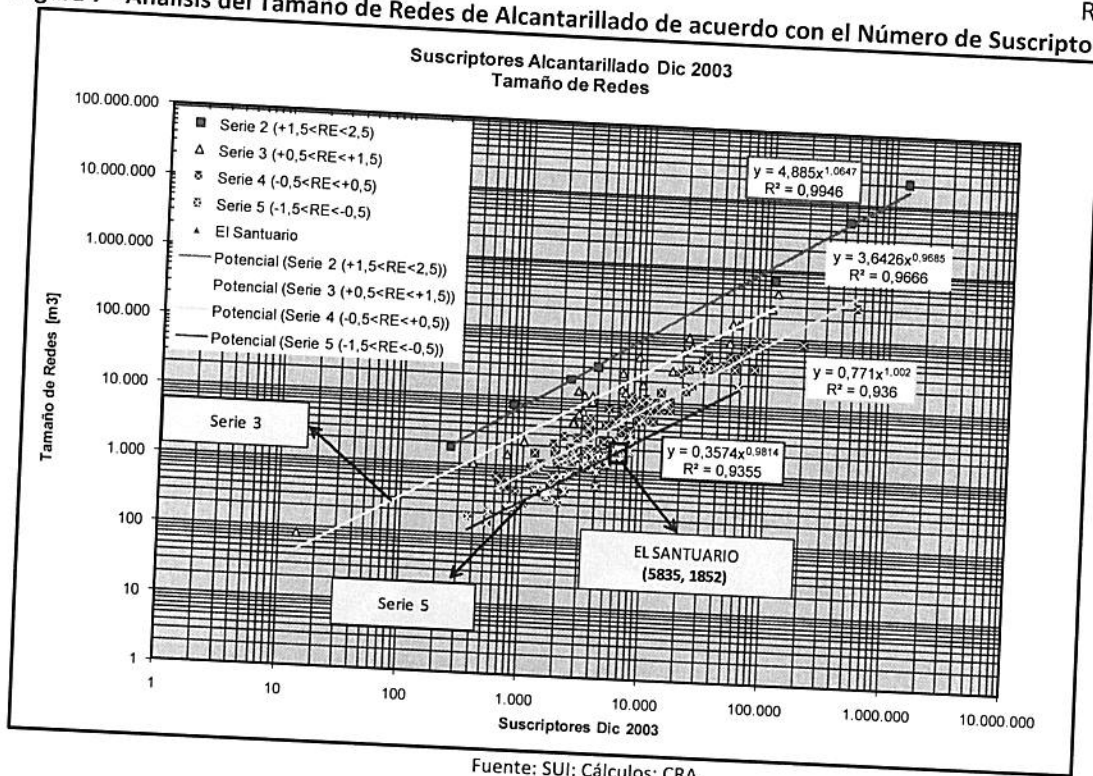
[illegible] Análisis del Tamaño de Redes de Alcantarillado de acuerdo con el Número de Suscripto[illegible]

Suscriptores Alcantarillado Dic 2003
Tamaño de Redes

Serie 2 (+1,5<RE<2,5)
Serie 3 (+0,5<RE<+1,5)
Serie 4 (-0,5<RE<+0,5)
Serie 5 (-1,5<RE<-0,5)
El Santuario
Potencial (Serie 2 (+1,5<RE<2,5))
Potencial (Serie 3 (+0,5<RE<+1,5))
Potencial (Serie 4 (-0,5<RE<+0,5))
Potencial (Serie 5 (-1,5<RE<-0,5))

$y = 4,885x^{1,0647}$
$R^2 = 0,9946$

$y = 3,6426x^{0,9685}$
$R^2 = 0,9666$

$y = 0,771x^{1,002}$
$R^2 = 0,936$

$y = 0,3574x^{0,9814}$
$R^2 = 0,9355$

Serie 3

Serie 5

EL SANTUARIO
(5835, 1852)

Tamaño de Redes [m3]

100.000.000
10.000.000
1.000.000
100.000
10.000
1.000
100
10
1

1
10
100
1.000
10.000
100.000
1.000.000
10.000.000

Suscriptores Dic 2003

Fuente: SUI; Cálculos: CRA